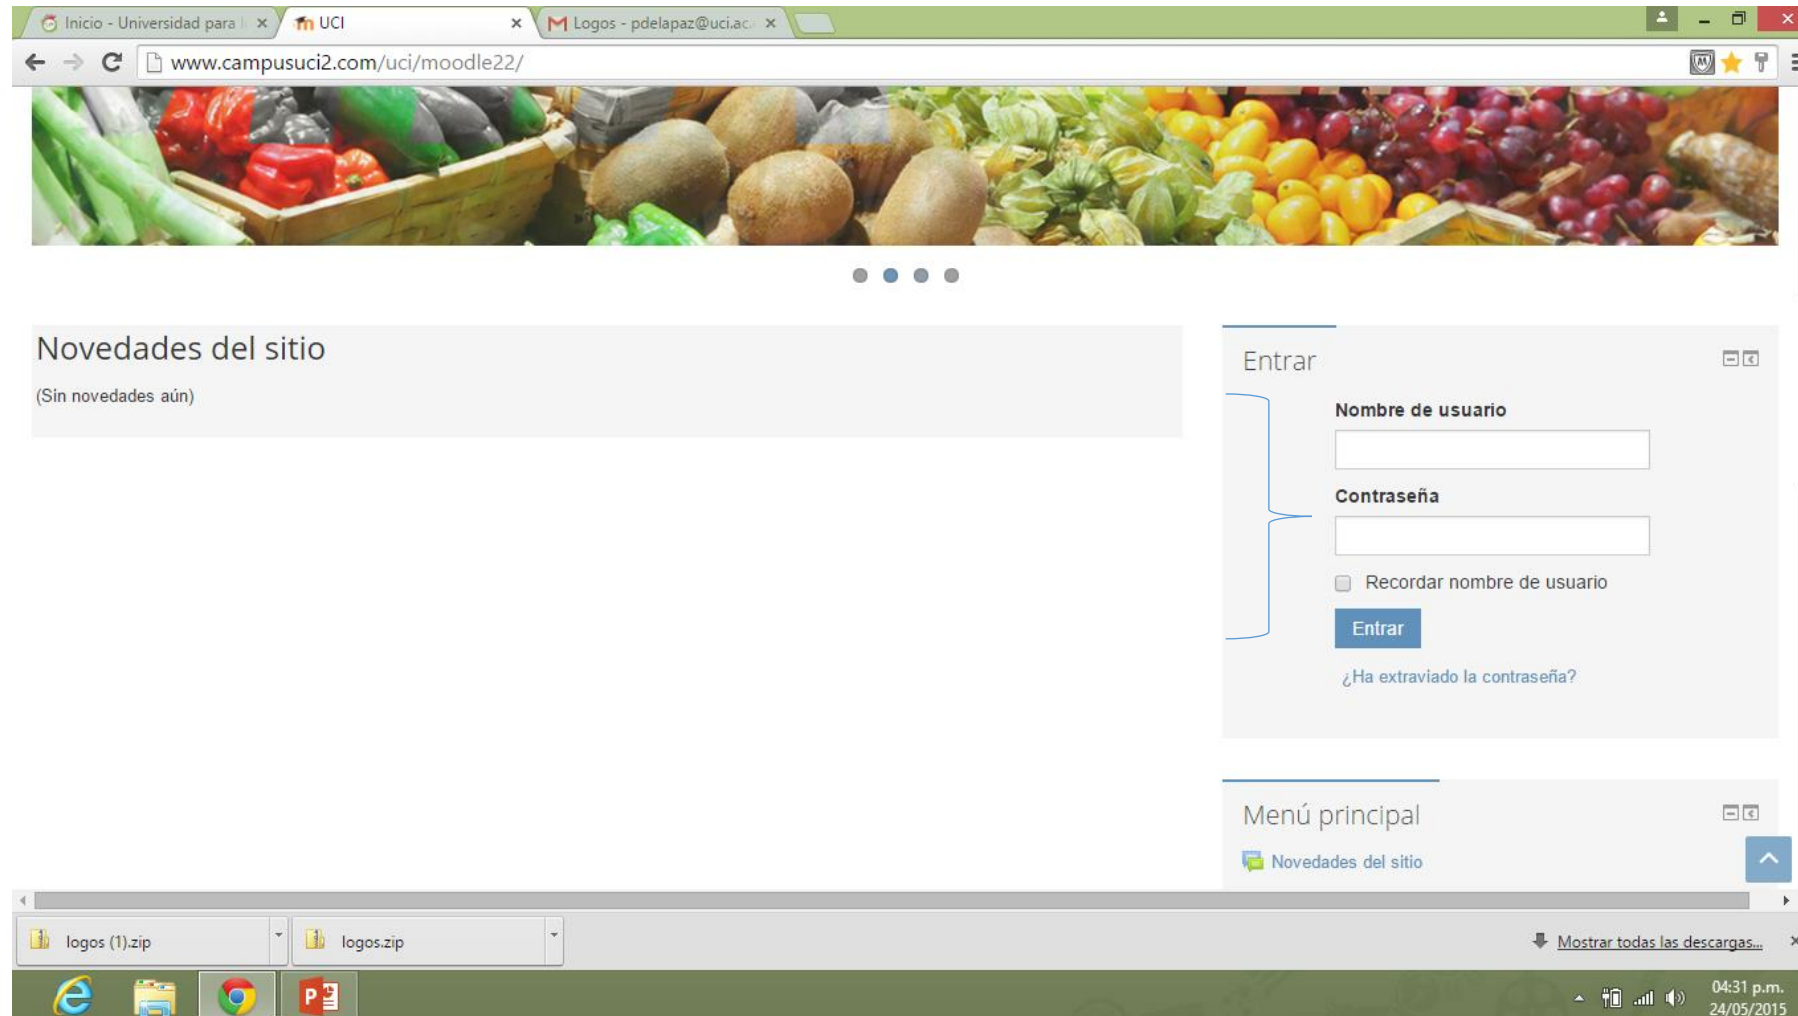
Inicio - Universidad para | ×
UCI ×
Logos - pdelapaz@uci.ac ×

www.campusuci2.com/uci/moodle22/

Novedades del sitio

(Sin novedades aún)

Entrar

Nombre de usuario

Contraseña

Recordar nombre de usuario

Entrar

¿Ha extraviado la contraseña?

Menú principal

Novedades del sitio

logos (1).zip

logos.zip

Mostrar todas las descargas...

04:31 p.m.
24/05/2015